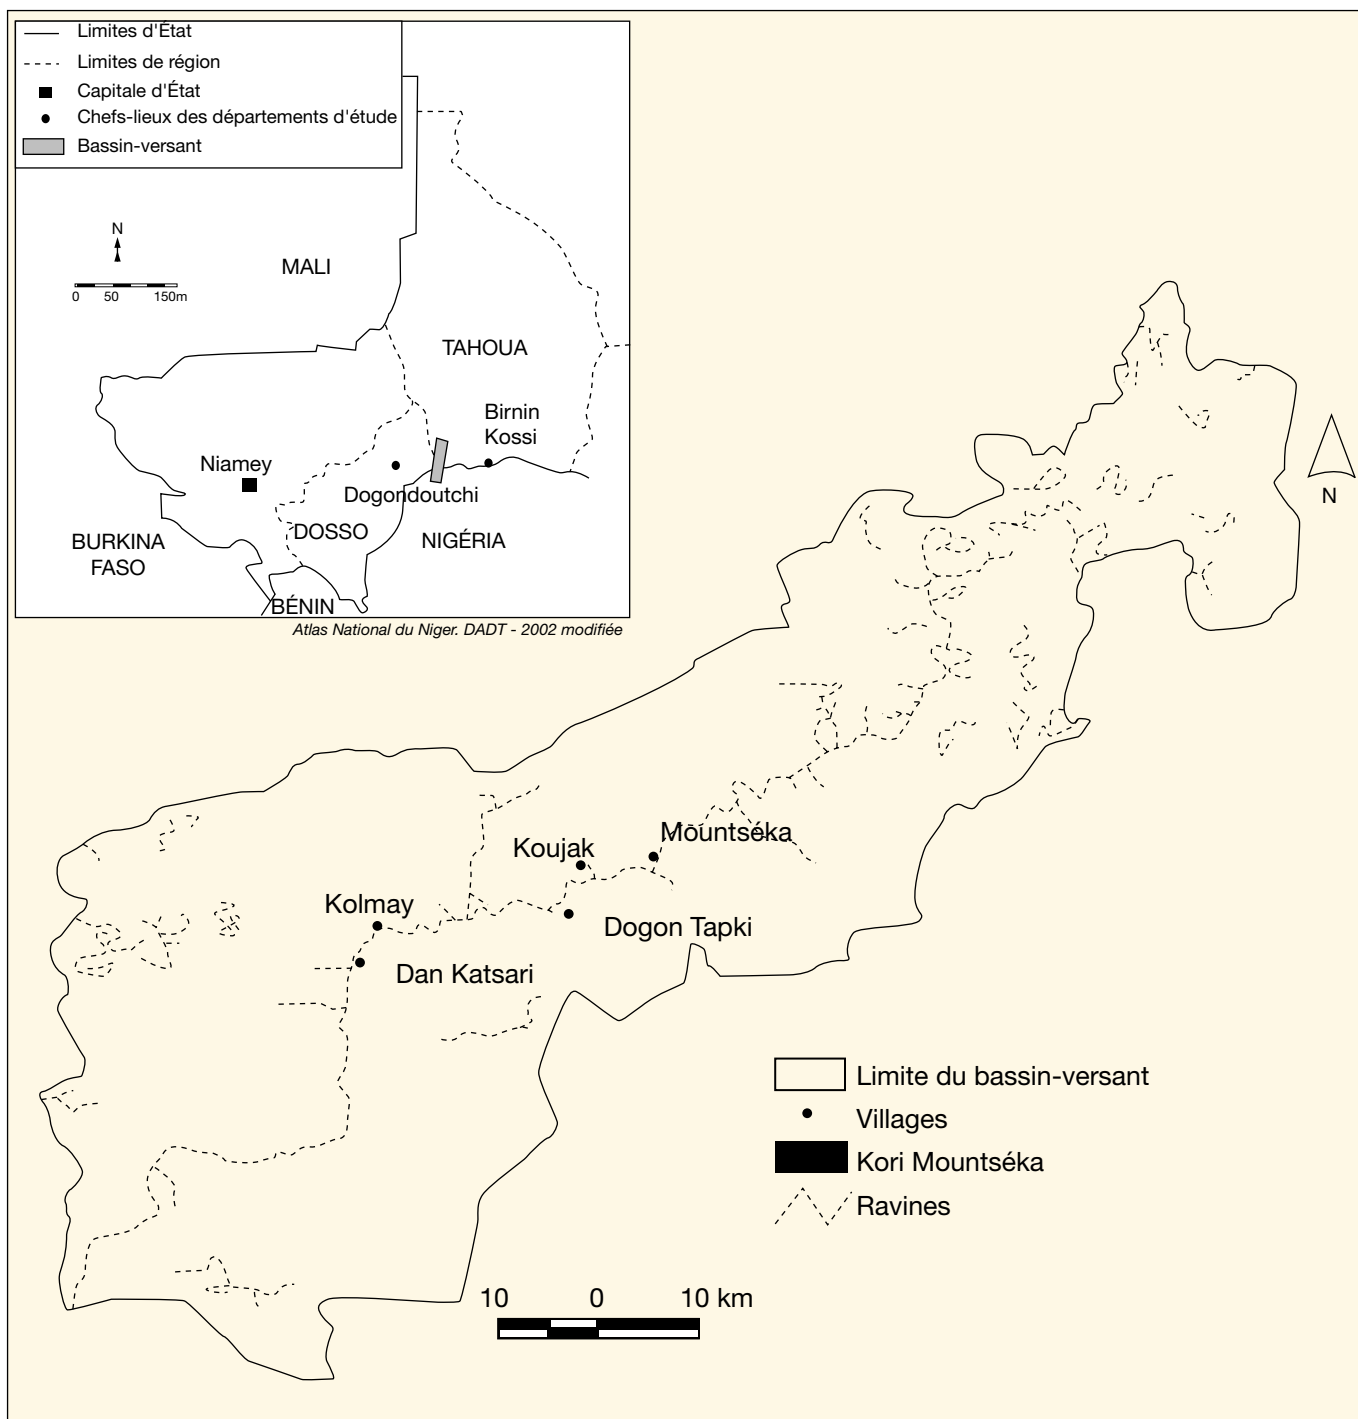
Limites d'État
Limites de région
Capitale d'État
Chefs-lieux des départements d'étude
Bassin-versant

N
0 50 150m

MALI
TAHOUA
Birnin Kossi
Niamey
Dogondoutchi
DOSSO
NIGÉRIA
BURKINA FASO
BÉNIN

Atlas National du Niger. DADT - 2002 modifiée

N

Mountséka
Koujak
Kolmay
Dogon Tapki
Dan Katsari

Limite du bassin-versant
Villages
Kori Mountséka
Ravines

10 0 10 km